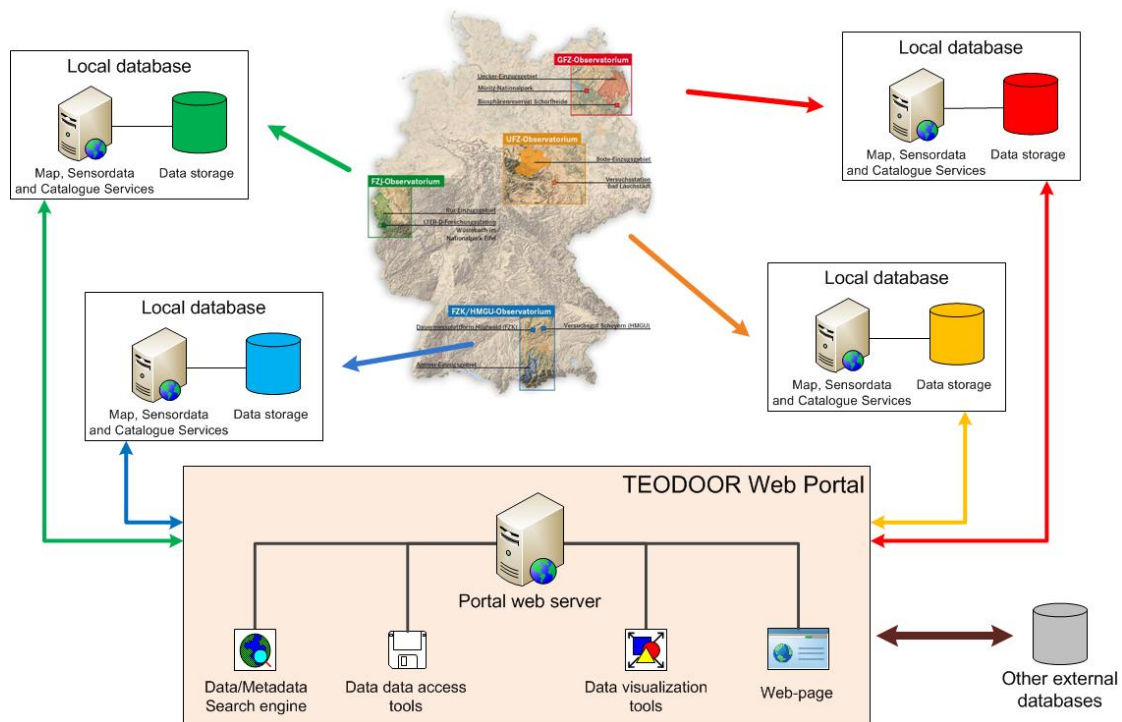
Local database

Map, Sensordata and Catalogue Services

Data storage

GFZ-Observatorium

Uecker-Einzugsgebiet

Müritz-Nationalpark

Biosphärenreservat Schorfheide

UFZ-Observatorium

Bode-Einzugsgebiet

Versuchsstation Bad Lauchstädt

FZJ-Observatorium

Rur-Einzugsgebiet

LTER-D-Forschungsfläche Wüstebach im Nationalpark Eifel

FZK/HMGU-Observatorium

Dauermessplattform Hohenpeißenberg (FZK)

Versuchsgut Scheyern (HMGU)

Ammer-Einzugsgebiet

Local database

Map, Sensordata and Catalogue Services

Data storage

Local database

Map, Sensordata and Catalogue Services

Data storage

Local database

Map, Sensordata and Catalogue Services

Data storage

TEODOOR Web Portal

Portal web server

Data/Metadata Search engine

Data data access tools

Data visualization tools

Web-page

Other external databases